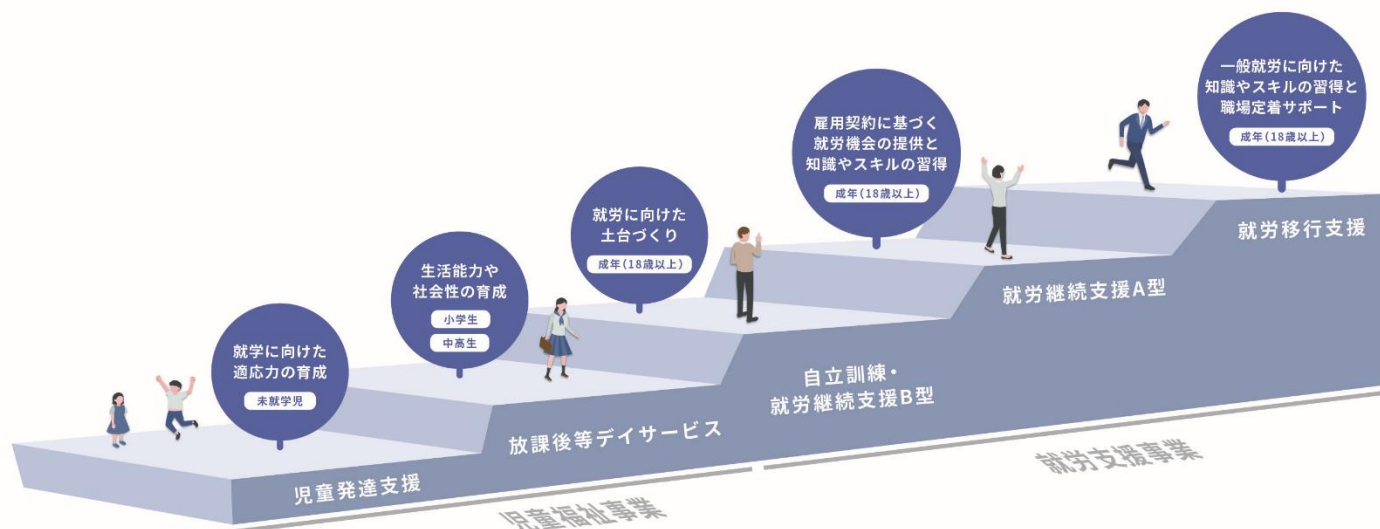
就学に向けた
適応力の育成
未就学児

生活能力や
社会性の育成
小学生
中高生

就労に向けた
土台づくり
成年（18歳以上）

雇用契約に基づく
就労機会の提供と
知識やスキルの習得
成年（18歳以上）

一般就労に向けた
知識やスキルの習得と
職場定着サポート
成年（18歳以上）

児童発達支援

放課後等デイサービス

自立訓練・
就労継続支援B型

就労継続支援A型

就労移行支援

児童福祉事業

就労支援事業